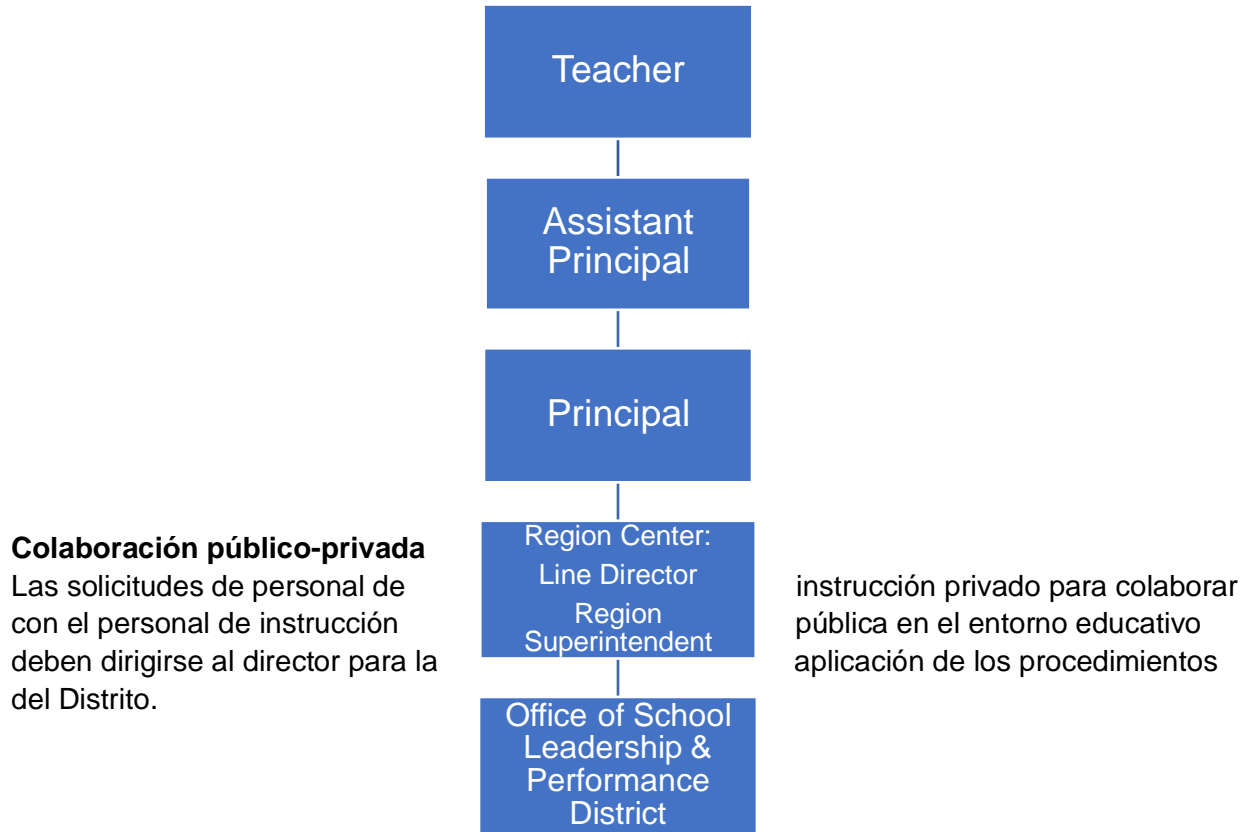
Teacher

Assistant Principal

Principal

Region Center:
Line Director
Region Superintendent

Office of School Leadership & Performance District

**Colaboración público-privada**
Las solicitudes de personal de instrucción privado para colaborar con el personal de instrucción pública en el entorno educativo deben dirigirse al director para la aplicación de los procedimientos del Distrito.